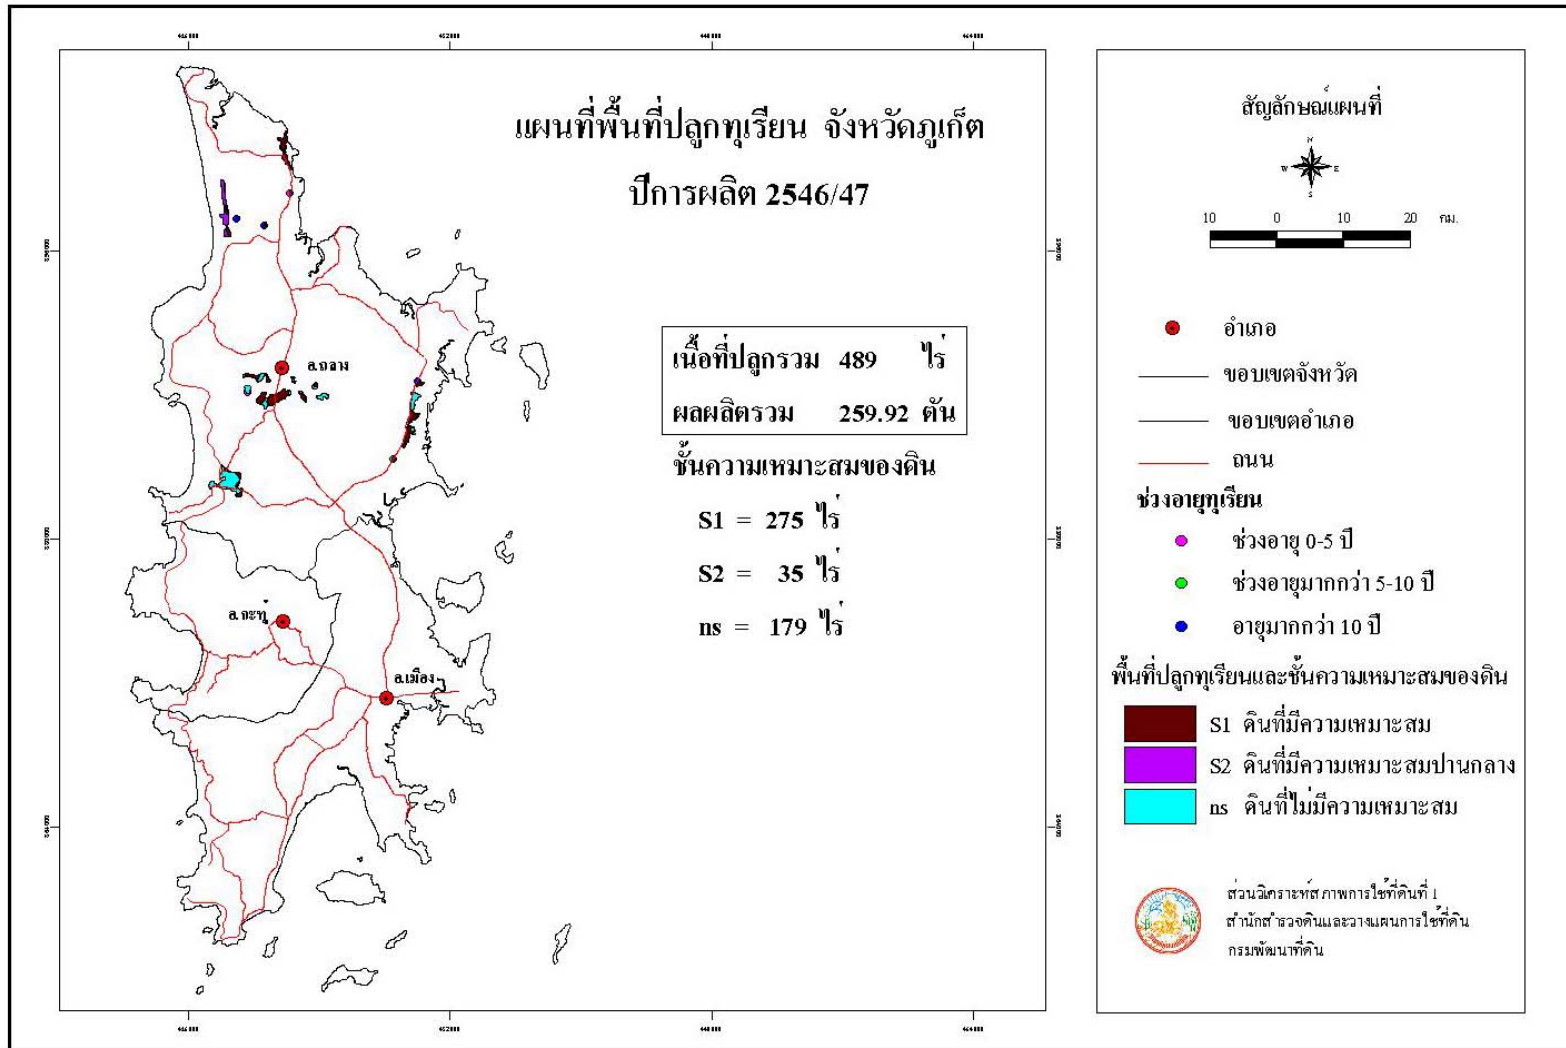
แผนที่พื้นที่ปลูกทุเรียน จังหวัดภูเก็ต

ปีการผลิต 2546/47

| เนื้อที่ปลูกรวม | 489 | ไร่ |
|---|---|---|
| ผลผลิตรวม | 259.92 | ตัน |

ชั้นความเหมาะสมของดิน

S1 = 275 ไร่

S2 = 35 ไร่

ns = 179 ไร่

อ.ถลาง

อ.กะทู้

อ.เมือง

สัญลักษณ์แผนที่

N
W E
S

10 0 10 20 กม.

อำเภอ

ขอบเขตจังหวัด

ขอบเขตอำเภอ

ถนน

ช่วงอายุทุเรียน

ช่วงอายุ 0-5 ปี

ช่วงอายุมากกว่า 5-10 ปี

อายุมากกว่า 10 ปี

พื้นที่ปลูกทุเรียนและชั้นความเหมาะสมของดิน

S1 ดินที่มีความเหมาะสม

S2 ดินที่มีความเหมาะสมปานกลาง

ns ดินที่ไม่มีความเหมาะสม

ส่วนวิเคราะห์สภาพการใช้ที่ดินที่ 1
สำนักสำรวจดินและวางแผนการใช้ที่ดิน
กรมพัฒนาที่ดิน

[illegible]